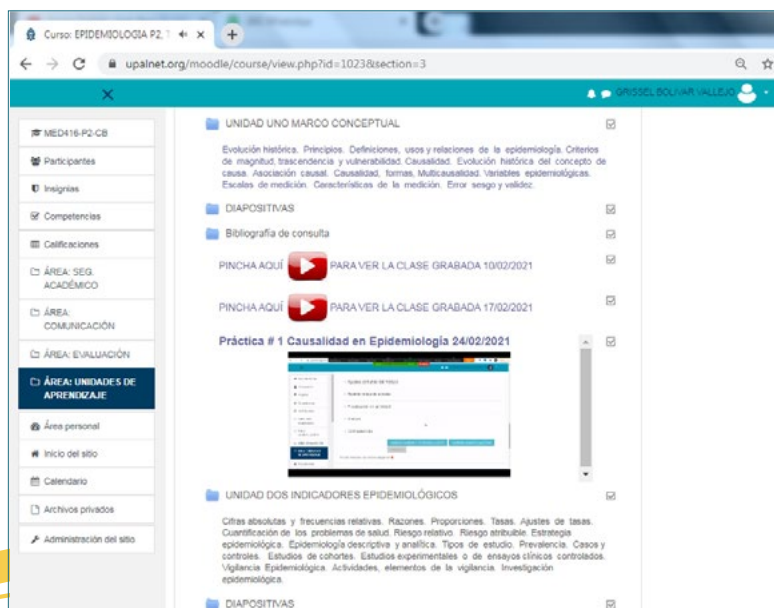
Curso: EPIDEMIOLOGIA P2, ✕

upalnet.org/moodle/course/view.php?id=1023&section=3

GRISSEL BOLIVAR VALLEJO

MED416-P2-CB
Participantes
Insignias
Competencias
Calificaciones
ÁREA: SEG. ACADÉMICO
ÁREA: COMUNICACIÓN
ÁREA: EVALUACIÓN
ÁREA: UNIDADES DE APRENDIZAJE
Área personal
Inicio del sitio
Calendario
Archivos privados
Administración del sitio

UNIDAD UNO MARCO CONCEPTUAL

Evolución histórica. Principios. Definiciones, usos y relaciones de la epidemiología. Criterios de magnitud, trascendencia y vulnerabilidad. Causalidad. Evolución histórica del concepto de causa. Asociación causal. Causalidad, formas, Multicausalidad. Variables epidemiológicas. Escalas de medición. Características de la medición. Error sesgo y validez.

DIAPOSITIVAS

Bibliografía de consulta

PINCHA AQUÍ PARA VER LA CLASE GRABADA 10/02/2021

PINCHA AQUÍ PARA VER LA CLASE GRABADA 17/02/2021

Práctica # 1 Causalidad en Epidemiología 24/02/2021

UNIDAD DOS INDICADORES EPIDEMIOLÓGICOS

Cifras absolutas y frecuencias relativas. Razones. Proporciones. Tasas. Ajustes de tasas. Cuantificación de los problemas de salud. Riesgo relativo. Riesgo atribuible. Estrategia epidemiológica. Epidemiología descriptiva y analítica. Tipos de estudio. Prevalencia. Casos y controles. Estudios de cohortes. Estudios experimentales o de ensayos clínicos controlados. Vigilancia Epidemiológica. Actividades, elementos de la vigilancia. Investigación epidemiológica.

DIAPOSITIVAS